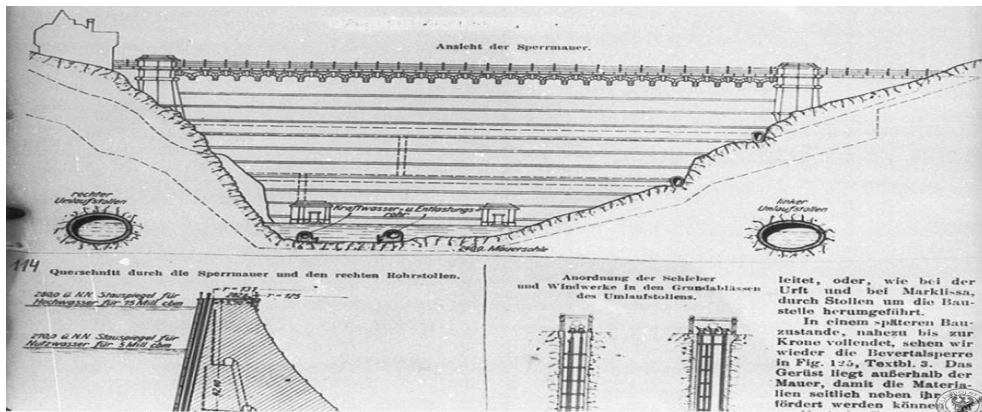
Ansicht der Sperrmauer.

rechter Umlaufstollen

Kraftwasser- u. Entlastungs-rohr

linker Umlaufstollen

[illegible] Mauersohle

114

Querschnitt durch die Sperrmauer und den rechten Rohrstollen.

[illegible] ü. N.N. Stauspiegel für Hochwasser für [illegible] Mill. cbm

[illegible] ü. N.N. Staupiegel für Nutzwasser für 3 Mill. cbm

Anordnung der Schieber und Windwerke in den Grundablässen des Umlaufstollens.

leitet, oder, wie bei der Urft und bei Markli-sa, durch Stollen um die Baustelle herumgeführt.

In einem späteren Bauzustande, nahezu bis zur Krone vollendet, sehen wir wieder die Bevertalsperre in Fig. 125, Textbl. 3. Das Gerüst liegt außerhalb der Mauer, damit die Materialien seitlich neben ihr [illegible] fördert werden könne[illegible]